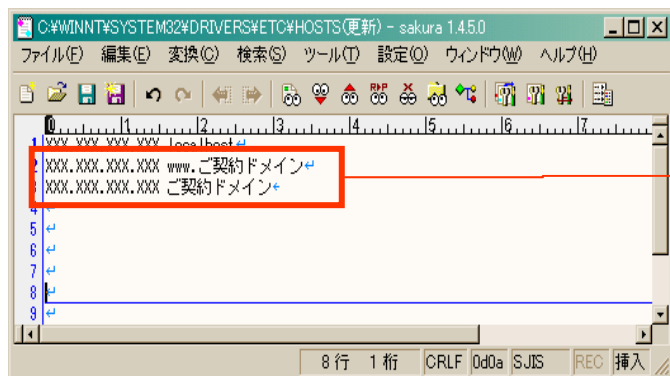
C:¥WINNT¥SYSTEM32¥DRIVERS¥ETC¥HOSTS(更新) - sakura 1.4.5.0

ファイル(F) 編集(E) 変換(C) 検索(S) ツール(T) 設定(O) ウィンドウ(W) ヘルプ(H)

0 1 2 3 4 5 6 7

1 XXX.XXX.XXX.XXX localhost↵
2 XXX.XXX.XXX.XXX www.ご契約ドメイン↵
3 XXX.XXX.XXX.XXX ご契約ドメイン↵
4 ↵
5 ↵
6 ↵
7 ↵
8
9 ↵

8 行 1 桁 CRLF 0d0a SJIS REC 挿入